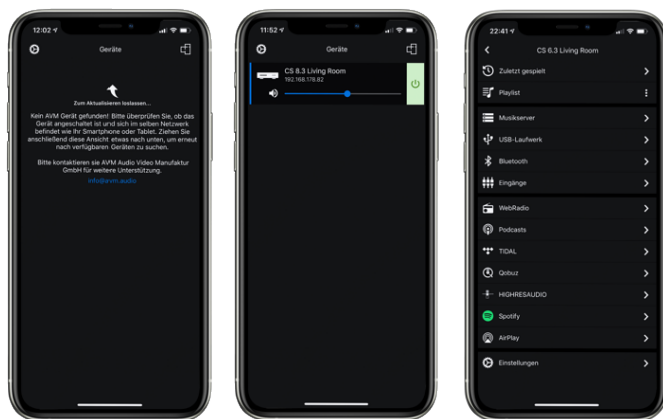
12:02

Geräte

Zum Aktualisieren loslassen...

Kein AVM Gerät gefunden! Bitte überprüfen Sie, ob das Gerät angeschaltet ist und sich im selben Netzwerk befindet wie Ihr Smartphone oder Tablet. Ziehen Sie anschließend diese Ansicht etwas nach unten, um erneut nach verfügbaren Geräten zu suchen.

Bitte kontaktieren sie AVM Audio Video Manufaktur GmbH für weitere Unterstützung.
info@avm.audio

11:52

Geräte

CS 8.3 Living Room
192.168.178.82

22:41

CS 6.3 Living Room

Zuletzt gespielt
Playlist
Musikserver
USB-Laufwerk
Bluetooth
Eingänge
WebRadio
Podcasts
TIDAL
Qobuz
HIGHRESAUDIO
Spotify
AirPlay
Einstellungen